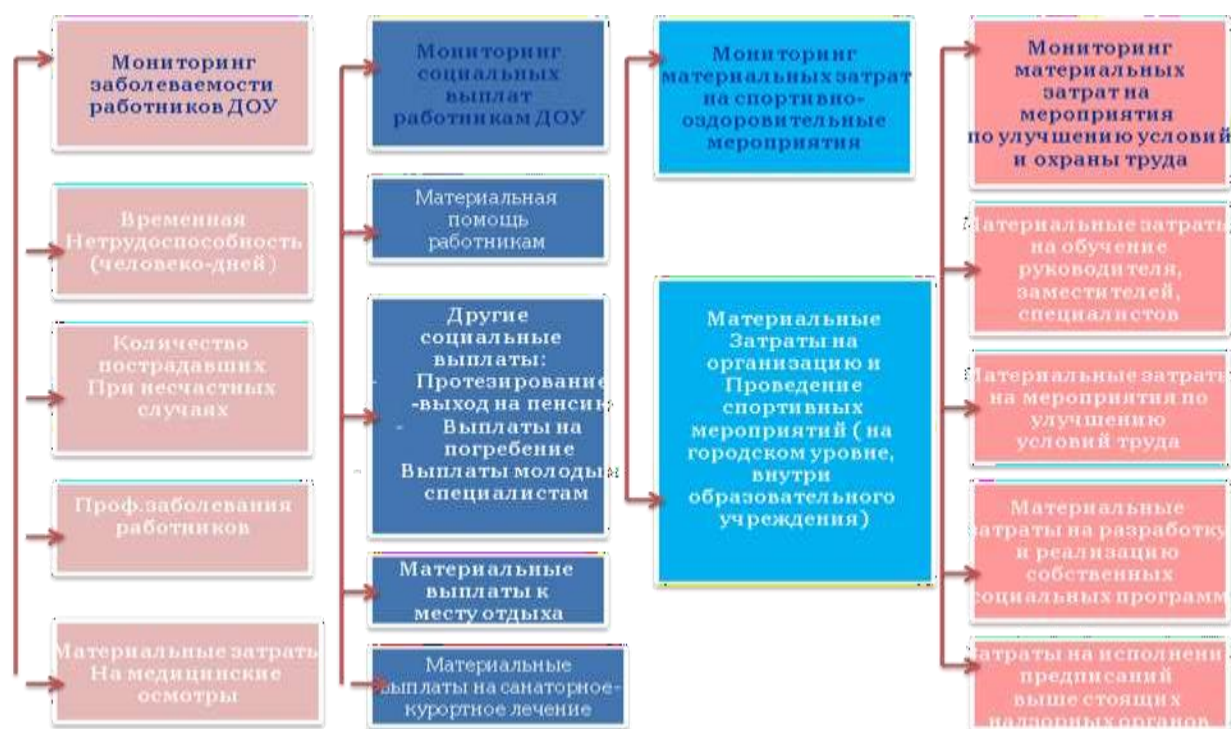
Мониторинг заболеваемости работников ДОУ

Временная Нетрудоспособность (человеко-дней)

Количество пострадавших При несчастных случаях

Проф.заболевания работников

Материальные затраты На медицинские осмотры

Мониторинг социальных выплат работникам ДОУ

Материальная помощь работникам

Другие социальные выплаты:
- Протезирование
-выход на пенсию
- Выплаты на погребение
Выплаты молодым специалистам

Материальные выплаты к месту отдыха

Материальные выплаты на санаторное-курортное лечение

Мониторинг материальных затрат на спортивно-оздоровительные мероприятия

Материальные Затраты на организацию и Проведение спортивных мероприятий ( на городском уровне, внутри образовательного учреждения)

Мониторинг материальных затрат на мероприятия по улучшению условий и охраны труда

Материальные затраты на обучение руководителя, заместителей, специалистов

Материальные затраты на мероприятия по улучшению условий труда

Материальные затраты на разработку и реализацию собственных социальных программ

Затраты на исполнение предписаний выше стоящих надзорных органов